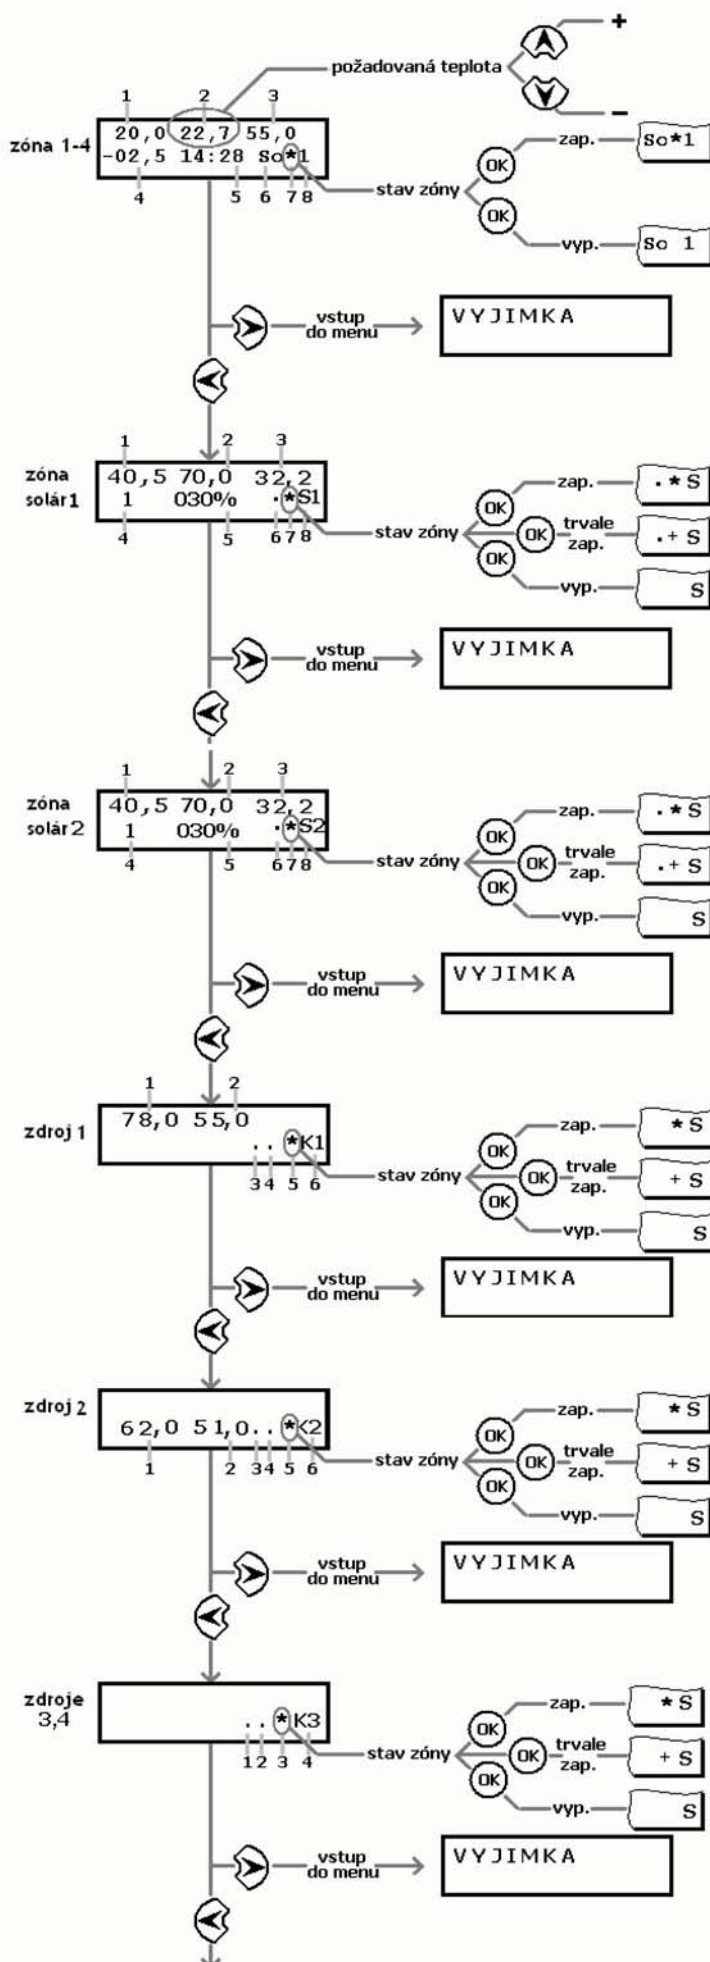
požadovaná teplota
+
–
1 2 3
zóna 1-4
20,0 22,7 55,0
-02,5 14:28 So*1
4 5 6 7 8
stav zóny
OK zap. So*1
OK vyp. So 1
vstup do menu
VYJIMKA

1 2 3
zóna solár1
40,5 70,0 32,2
1 030% .*S1
4 5 6 7 8
stav zóny
OK zap. .*S
OK trvale zap. .+S
OK vyp. S
vstup do menu
VYJIMKA

1 2 3
zóna solár2
40,5 70,0 32,2
1 030% .*S2
4 5 6 7 8
stav zóny
OK zap. .*S
OK trvale zap. .+S
OK vyp. S
vstup do menu
VYJIMKA

1 2
zdroj 1
78,0 55,0
..*K1
3 4 5 6
stav zóny
OK zap. *S
OK trvale zap. +S
OK vyp. S
vstup do menu
VYJIMKA

zdroj 2
62,0 51,0..*K2
1 2 3 4 5 6
stav zóny
OK zap. *S
OK trvale zap. +S
OK vyp. S
vstup do menu
VYJIMKA

zdroje 3,4
..*K3
1 2 3 4
stav zóny
OK zap. *S
OK trvale zap. +S
OK vyp. S
vstup do menu
VYJIMKA